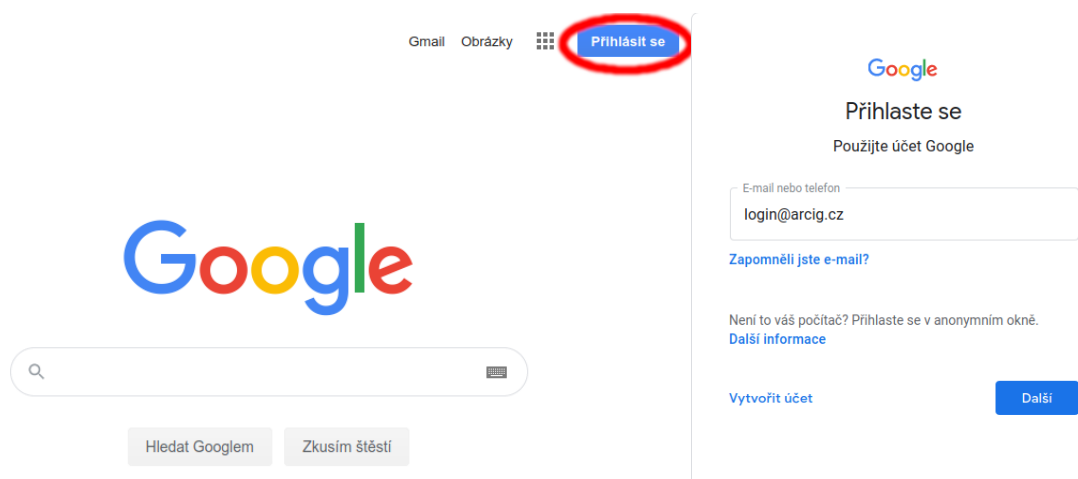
Gmail Obrázky Přihlásit se

Google

Hledat Googlem Zkusím štěstí

Google

Přihlaste se

Použijte účet Google

E-mail nebo telefon

login@arcig.cz

Zapomněli jste e-mail?

Není to váš počítač? Přihlaste se v anonymním okně.
Další informace

Vytvořit účet

Další